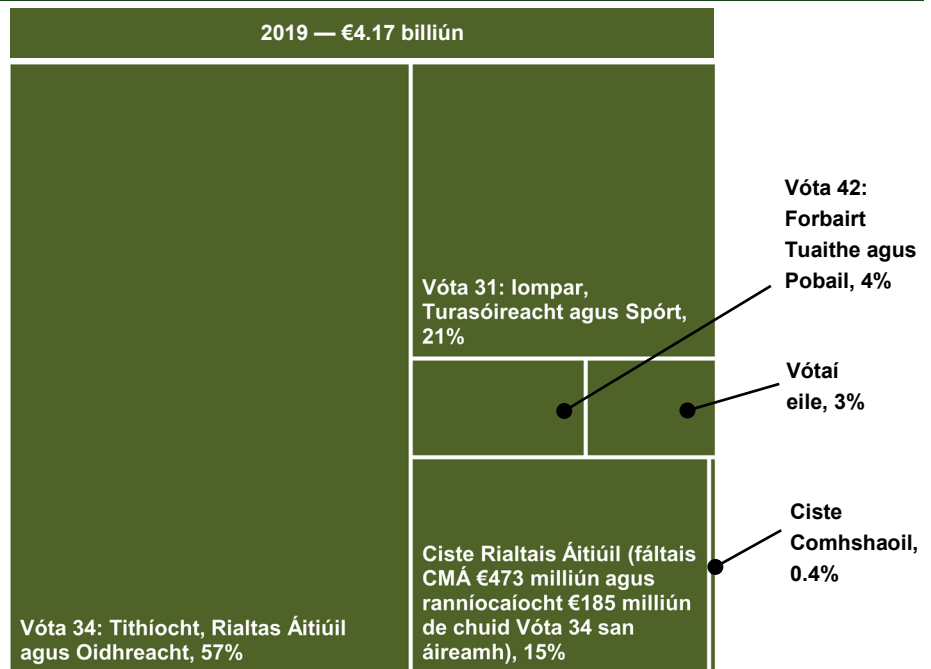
2019 — €4.17 billiún

Vóta 31: Iompar, Turasóireacht agus Spórt, 21%

Vóta 42: Forbairt Tuaithe agus Pobail, 4%

Vótaí eile, 3%

Ciste Comhshaoil, 0.4%

Ciste Rialtais Áitiúil (fáltais CMÁ €473 milliún agus ranníocaíocht €185 milliún de chuid Vóta 34 san áireamh), 15%

Vóta 34: Tithíocht, Rialtas Áitiúil agus Oidhreacht, 57%